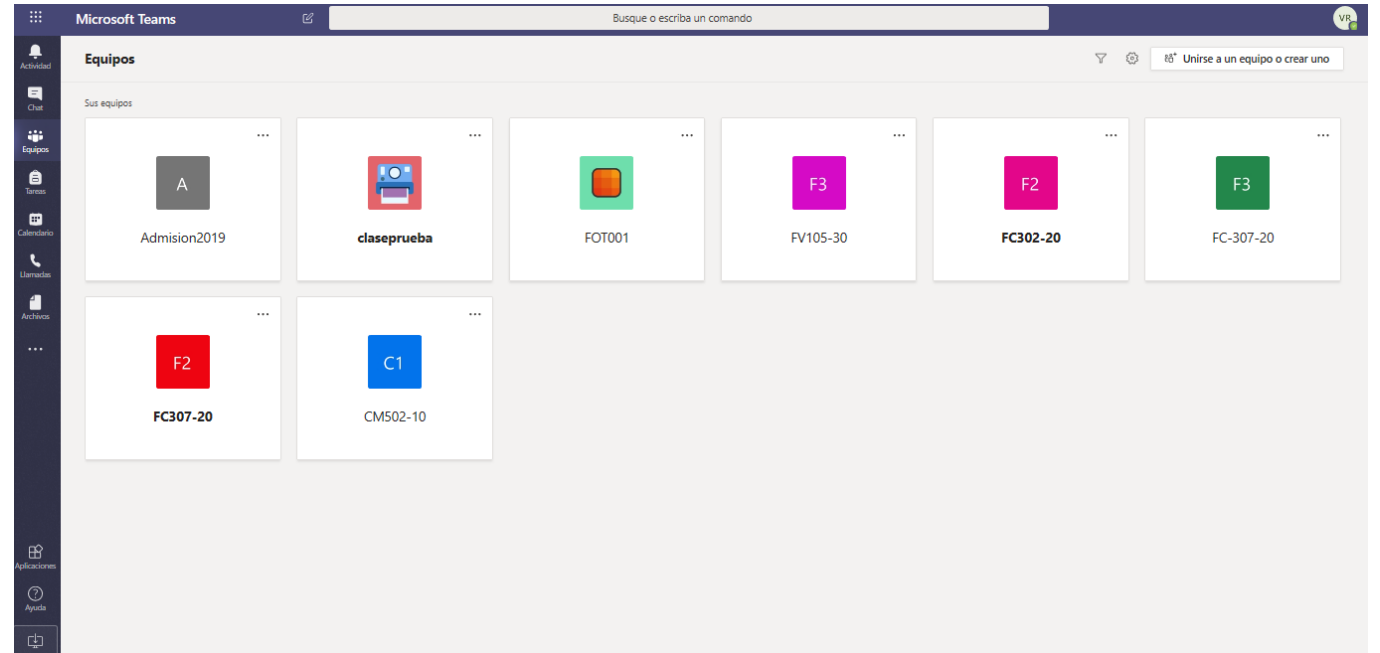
Microsoft Teams

Busque o escriba un comando

VR

Actividad
Chat
Equipos
Tareas
Calendario
Llamadas
Archivos
...

Equipos

Unirse a un equipo o crear uno

Sus equipos

A
Admision2019

clase prueba

FOT001

F3
FV105-30

F2
FC302-20

F3
FC-307-20

F2
FC307-20

C1
CM502-10

Aplicaciones
Ayuda